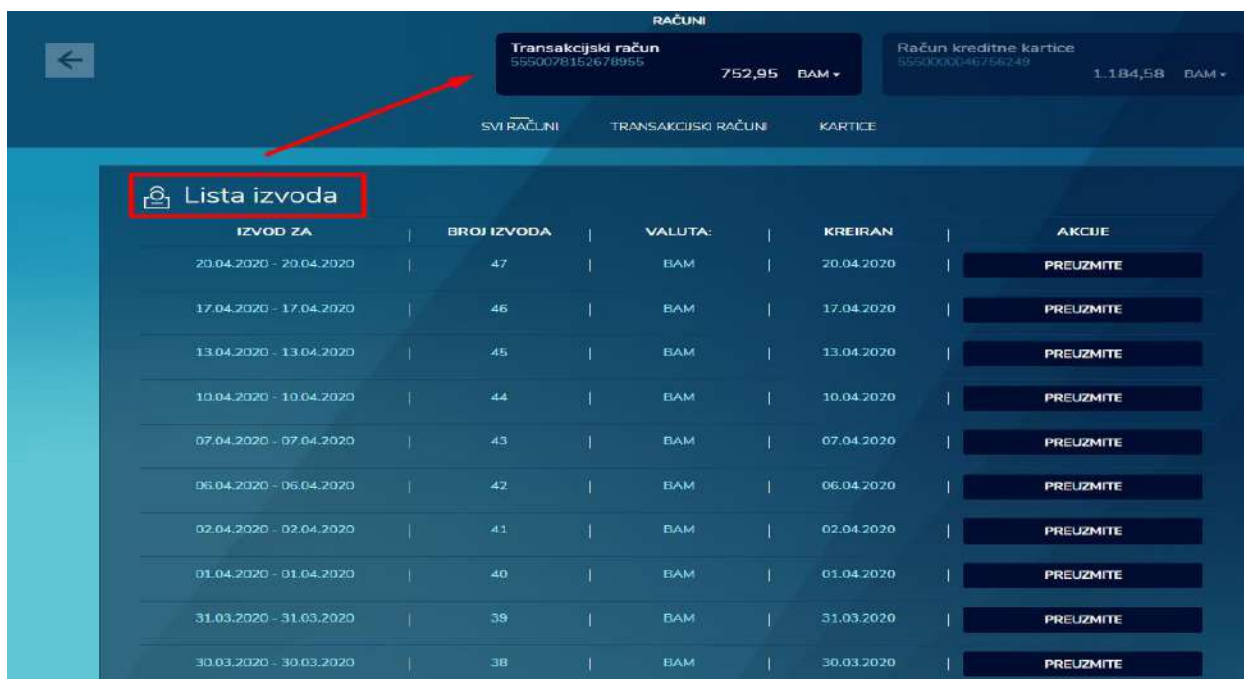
RAČUNI

Transakcijski račun
5550078152678955
752,95 BAM

Račun kreditne kartice
5550000046756249
1.184,58 BAM

SVI RAČUNI TRANSAKCIJSKI RAČUNI KARTICE

Lista izvoda

| IZVOD ZA | BROJ IZVODA | VALUTA: | KREIRAN | AKCIJE |
|---|---|---|---|---|
| 20.04.2020 - 20.04.2020 | 47 | BAM | 20.04.2020 | PREUZMITE |
| 17.04.2020 - 17.04.2020 | 46 | BAM | 17.04.2020 | PREUZMITE |
| 13.04.2020 - 13.04.2020 | 45 | BAM | 13.04.2020 | PREUZMITE |
| 10.04.2020 - 10.04.2020 | 44 | BAM | 10.04.2020 | PREUZMITE |
| 07.04.2020 - 07.04.2020 | 43 | BAM | 07.04.2020 | PREUZMITE |
| 06.04.2020 - 06.04.2020 | 42 | BAM | 06.04.2020 | PREUZMITE |
| 02.04.2020 - 02.04.2020 | 41 | BAM | 02.04.2020 | PREUZMITE |
| 01.04.2020 - 01.04.2020 | 40 | BAM | 01.04.2020 | PREUZMITE |
| 31.03.2020 - 31.03.2020 | 39 | BAM | 31.03.2020 | PREUZMITE |
| 30.03.2020 - 30.03.2020 | 38 | BAM | 30.03.2020 | PREUZMITE |